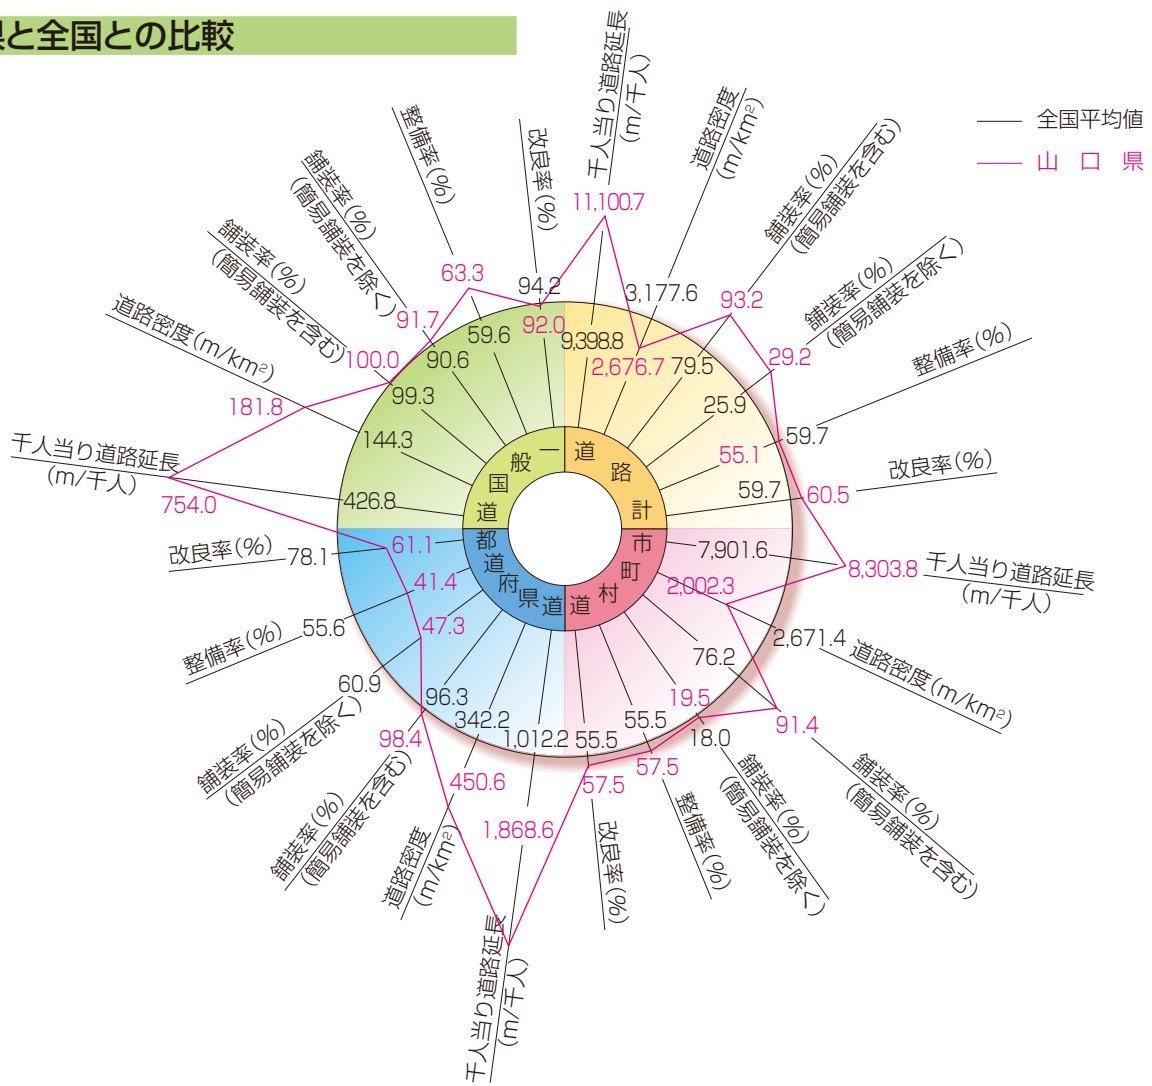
県と全国との比較

全国平均値
山口県

一般国道
道路計
市町村道
都道府県道

改良率(%)
94.2
92.0
整備率(%)
63.3
59.6
舗装率(%)(簡易舗装を除く)
91.7
90.6
舗装率(%)(簡易舗装を含む)
100.0
99.3
道路密度($m/km^2$)
181.8
144.3
千人当り道路延長(m/千人)
754.0
426.8

千人当り道路延長(m/千人)
11,100.7
9,398.8
道路密度($m/km^2$)
3,177.6
2,676.7
舗装率(%)(簡易舗装を含む)
93.2
79.5
舗装率(%)(簡易舗装を除く)
29.2
25.9
整備率(%)
59.7
55.1
改良率(%)
59.7
60.5

千人当り道路延長(m/千人)
8,303.8
7,901.6
道路密度($m/km^2$)
2,671.4
2,002.3
舗装率(%)(簡易舗装を含む)
91.4
76.2
舗装率(%)(簡易舗装を除く)
18.0
19.5
整備率(%)
57.5
55.5
改良率(%)
57.5
55.5

改良率(%)
78.1
61.1
整備率(%)
55.6
41.4
47.3
舗装率(%)(簡易舗装を除く)
60.9
舗装率(%)(簡易舗装を含む)
98.4
96.3
道路密度($m/km^2$)
450.6
342.2
千人当り道路延長(m/千人)
1,868.6
1,012.2